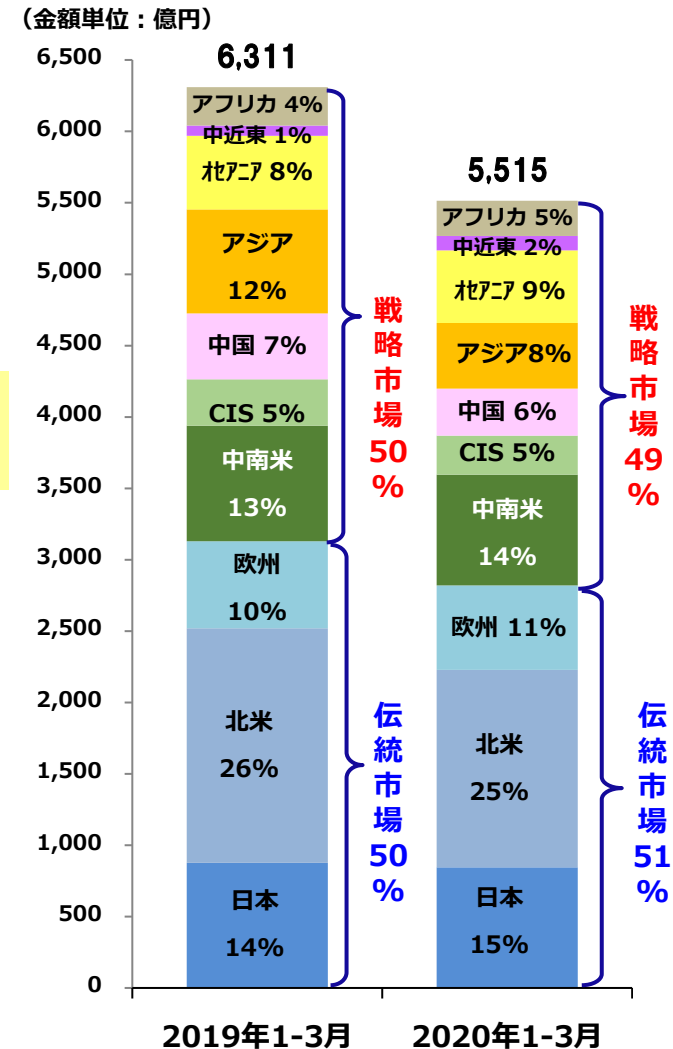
（金額単位：億円）

6,500
6,000
5,500
5,000
4,500
4,000
3,500
3,000
2,500
2,000
1,500
1,000
500
0

6,311

アフリカ 4%
中近東 1%
ｵｾｱﾆｱ 8%
アジア 12%
中国 7%
CIS 5%
中南米 13%
欧州 10%
北米 26%
日本 14%

戦略市場 50%
伝統市場 50%

5,515

アフリカ 5%
中近東 2%
ｵｾｱﾆｱ 9%
アジア8%
中国 6%
CIS 5%
中南米 14%
欧州 11%
北米 25%
日本 15%

戦略市場 49%
伝統市場 51%

2019年1-3月
2020年1-3月